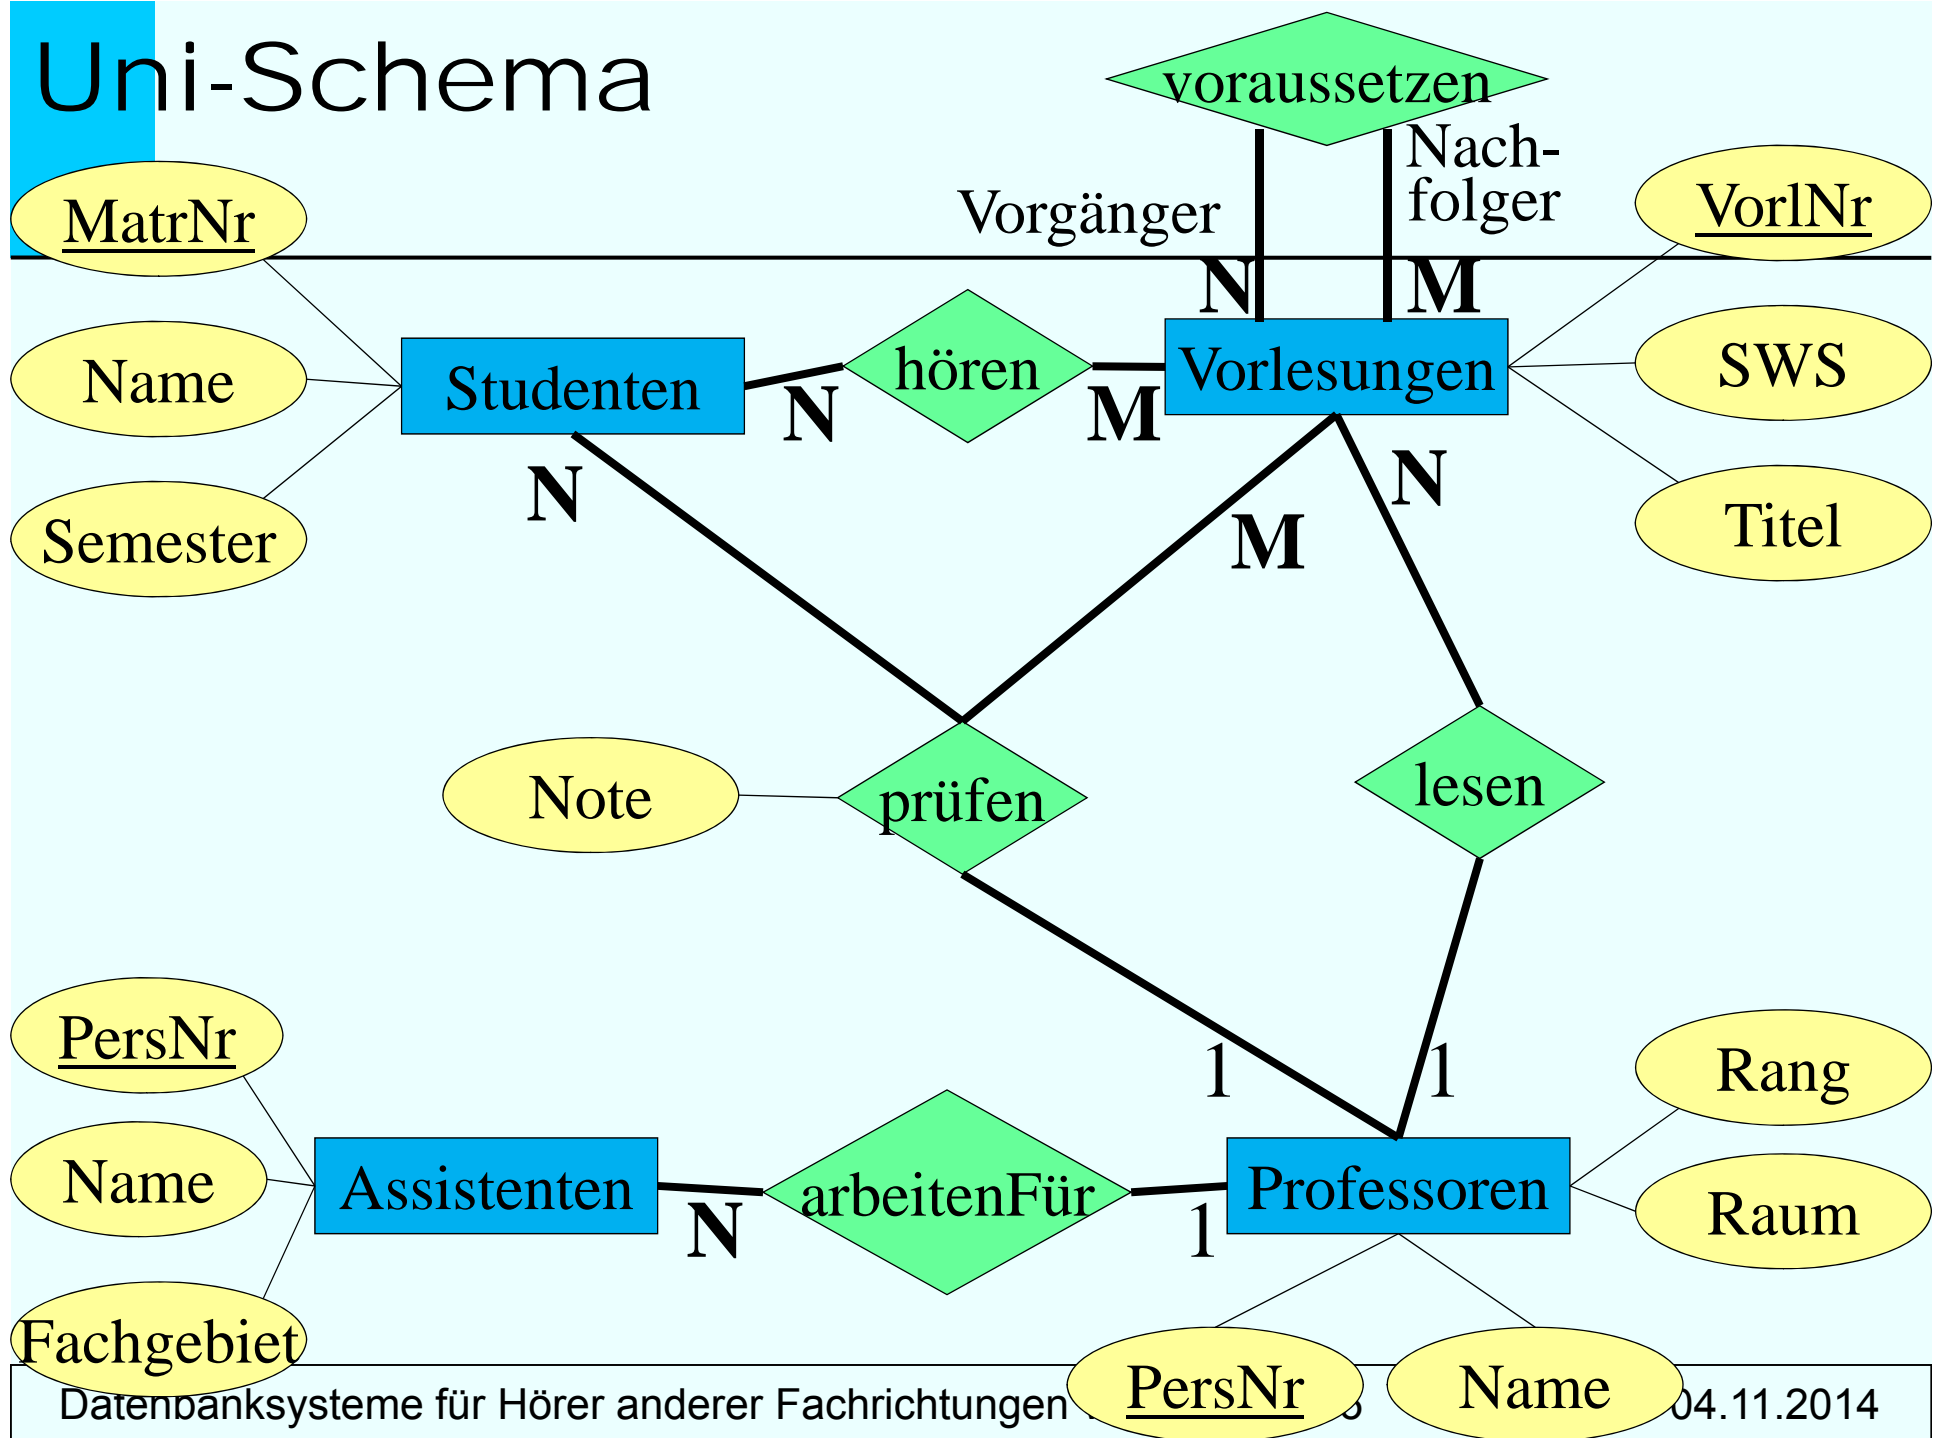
Uni-Schema

voraussetzen

Vorgänger

Nach-
folger

MatrNr

VorlNr

N

M

Name

Studenten

N

hören

M

Vorlesungen

SWS

Semester

N

M

N

Titel

Note

prüfen

lesen

PersNr

1

1

Rang

Name

Assistenten

N

arbeitenFür

1

Professoren

Raum

Fachgebiet

Datenbanksysteme für Hörer anderer Fachrichtungen

PersNr

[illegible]

Name

04.11.2014